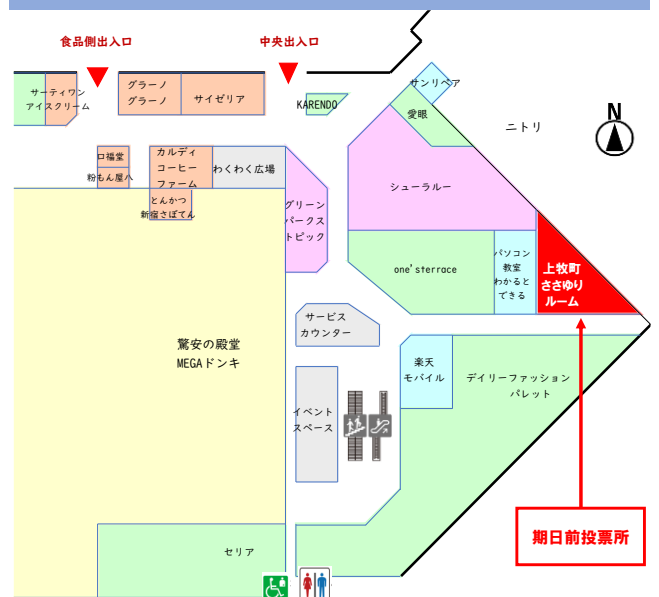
食品側出入口

中央出入口

サーティワン アイスクリーム

グラーノ グラーノ

サイゼリア

KARENDO

サンリベア

愛眼

ニトリ

N

口福堂

粉もん屋八

カルディ コーヒー ファーム

わくわく広場

とんかつ 新宿さぼてん

シューラルー

グリーン パークス トピック

one'sterrace

パソコン 教室 わかるとできる

上牧町 ささゆり ルーム

サービス カウンター

鷺安の殿堂 MEGAドンキ

楽天 モバイル

デイリーファッション パレット

イベント スペース

期日前投票所

セリア